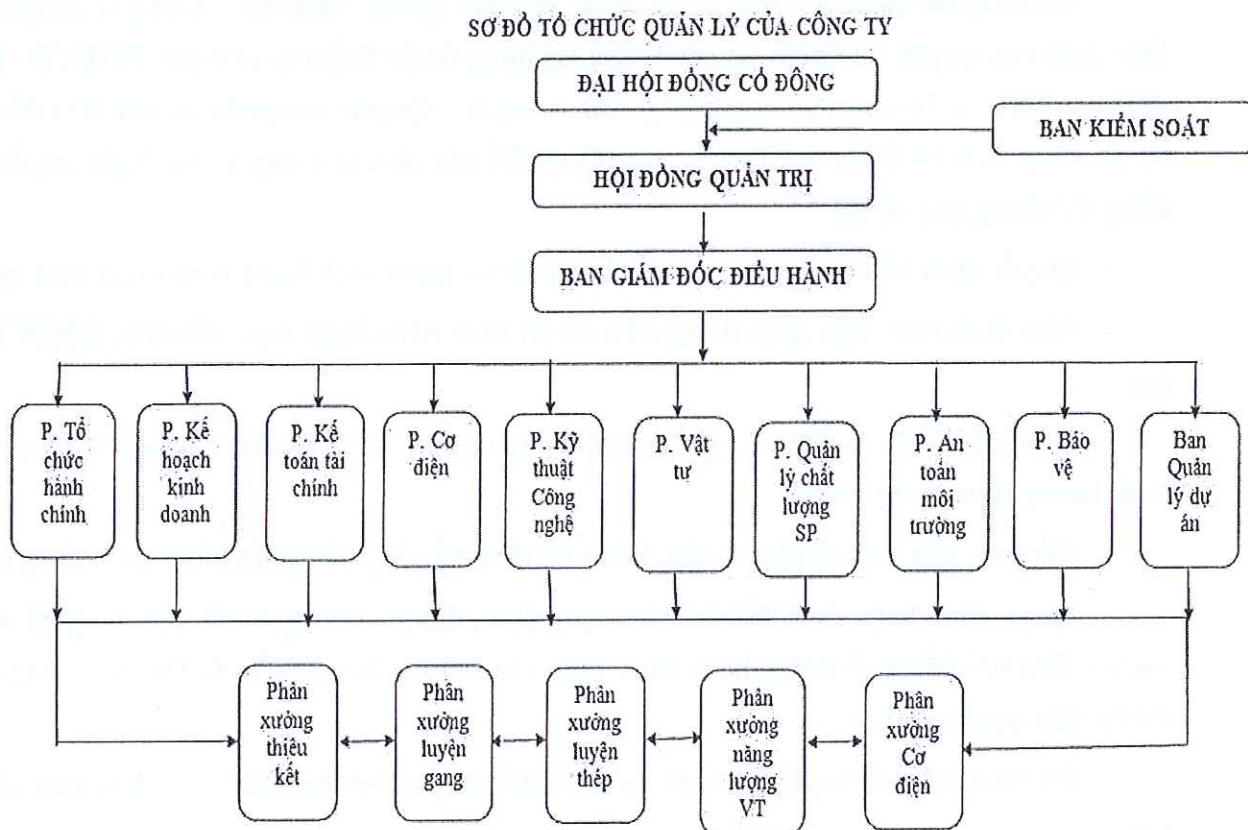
SƠ ĐỒ TỔ CHỨC QUẢN LÝ CỦA CÔNG TY

ĐẠI HỘI ĐỒNG CỔ ĐÔNG

BAN KIỂM SOÁT

HỘI ĐỒNG QUẢN TRỊ

BAN GIÁM ĐỐC ĐIỀU HÀNH

P. Tổ chức hành chính

P. Kế hoạch kinh doanh

P. Kế toán tài chính

P. Cơ điện

P. Kỹ thuật Công nghệ

P. Vật tư

P. Quản lý chất lượng SP

P. An toàn môi trường

P. Bảo vệ

Ban Quản lý dự án

Phân xưởng thiêu kết

Phân xưởng luyện gang

Phân xưởng luyện thép

Phân xưởng năng lượng VT

Phân xưởng Cơ điện